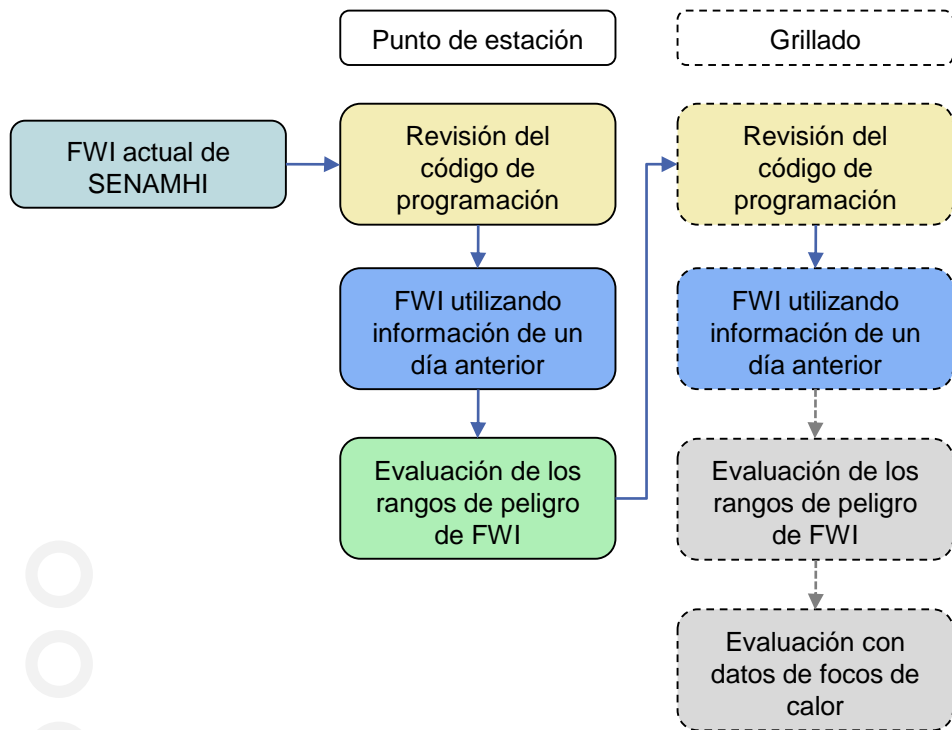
Punto de estación

Grillado

FWI actual de SENAMHI

Revisión del código de programación

FWI utilizando información de un día anterior

Evaluación de los rangos de peligro de FWI

Revisión del código de programación

FWI utilizando información de un día anterior

Evaluación de los rangos de peligro de FWI

Evaluación con datos de focos de calor